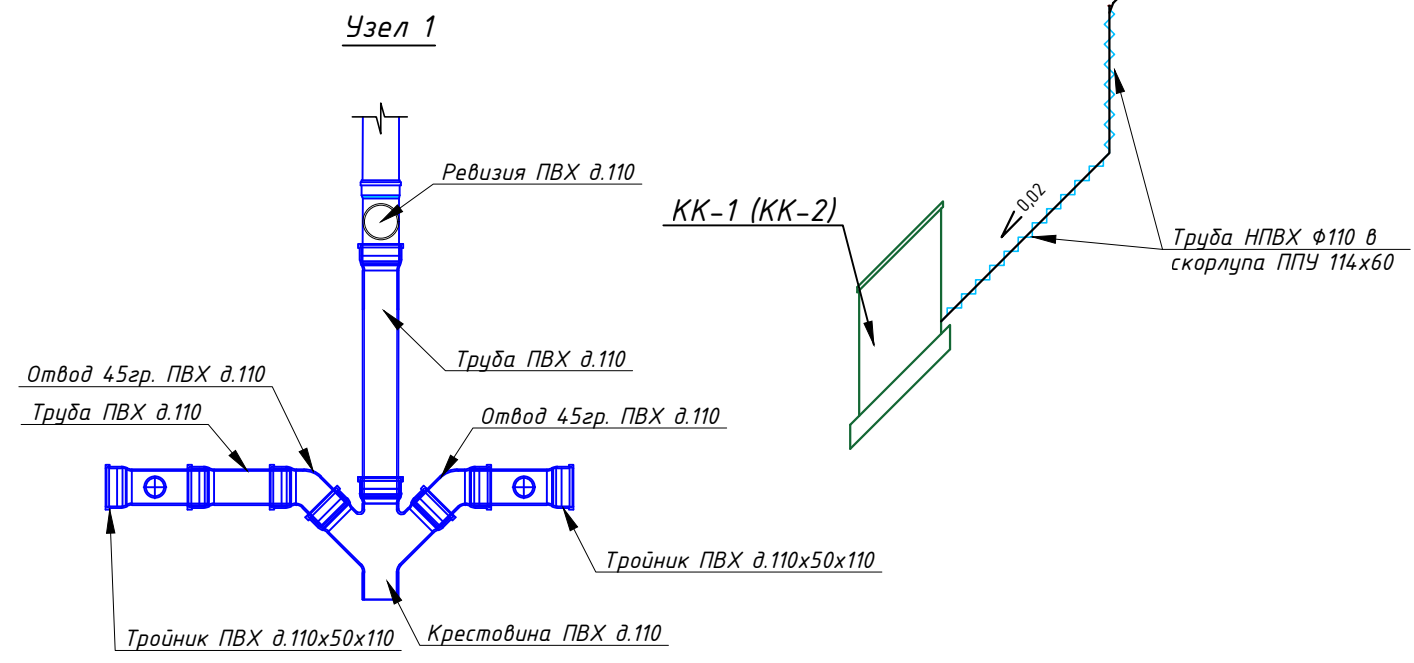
Узел 1

Ревизия ПВХ д.110

КК-1 (КК-2)

0,02

Труба НПВХ Ф110 в скорлупа ППУ 114х60

Труба ПВХ д.110

Отвод 45гр. ПВХ д.110

Труба ПВХ д.110

Отвод 45гр. ПВХ д.110

Тройник ПВХ д.110х50х110

Тройник ПВХ д.110х50х110

Крестовина ПВХ д.110